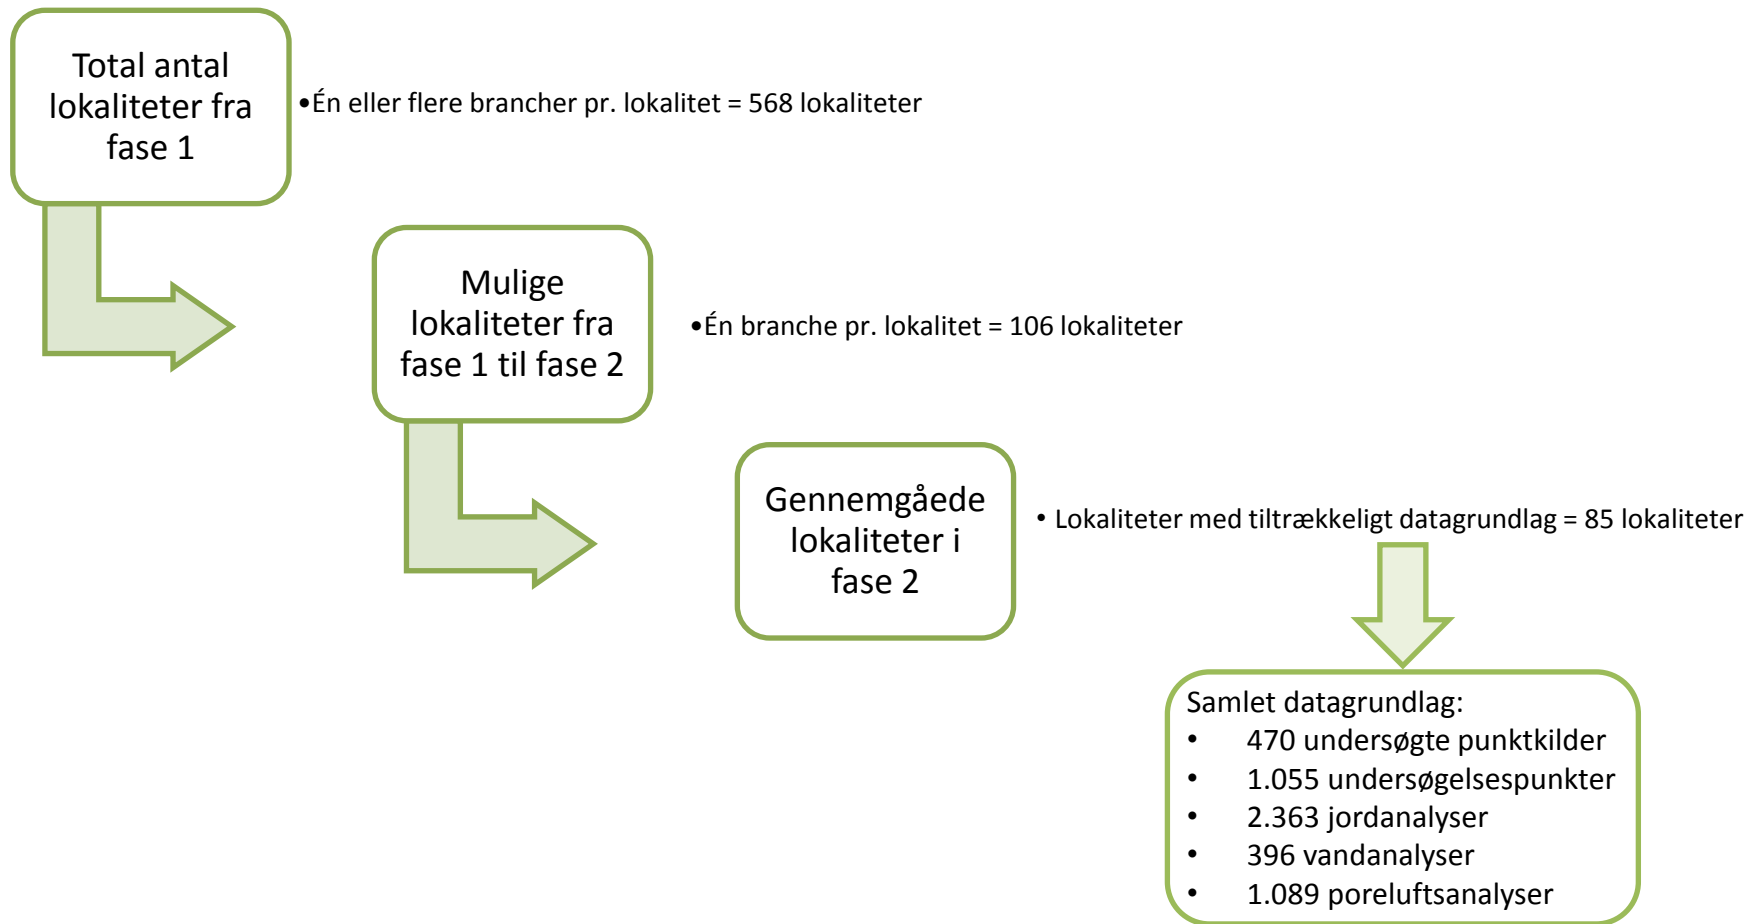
Total antal lokaliteter fra fase 1

•Én eller flere brancher pr. lokalitet = 568 lokaliteter

Mulige lokaliteter fra fase 1 til fase 2

•Én branche pr. lokalitet = 106 lokaliteter

Gennemgåede lokaliteter i fase 2

• Lokaliteter med tiltrækkeligt datagrundlag = 85 lokaliteter

Samlet datagrundlag:
• 470 undersøgte punktkilder
• 1.055 undersøgelsespunkter
• 2.363 jordanalyser
• 396 vandanalyser
• 1.089 poreluftsanalyser